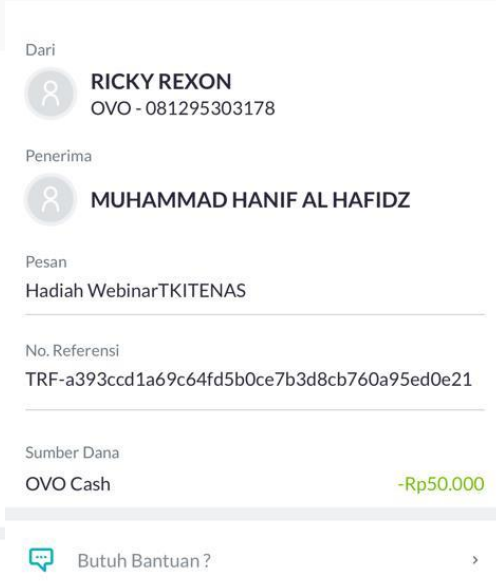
Dari

RICKY REXON
OVO - 081295303178

Penerima

MUHAMMAD HANIF AL HAFIDZ

Pesan
Hadiah WebinarTKITENAS

No. Referensi
TRF-a393ccd1a69c64fd5b0ce7b3d8cb760a95ed0e21

Sumber Dana
OVO Cash -Rp50.000

Butuh Bantuan?